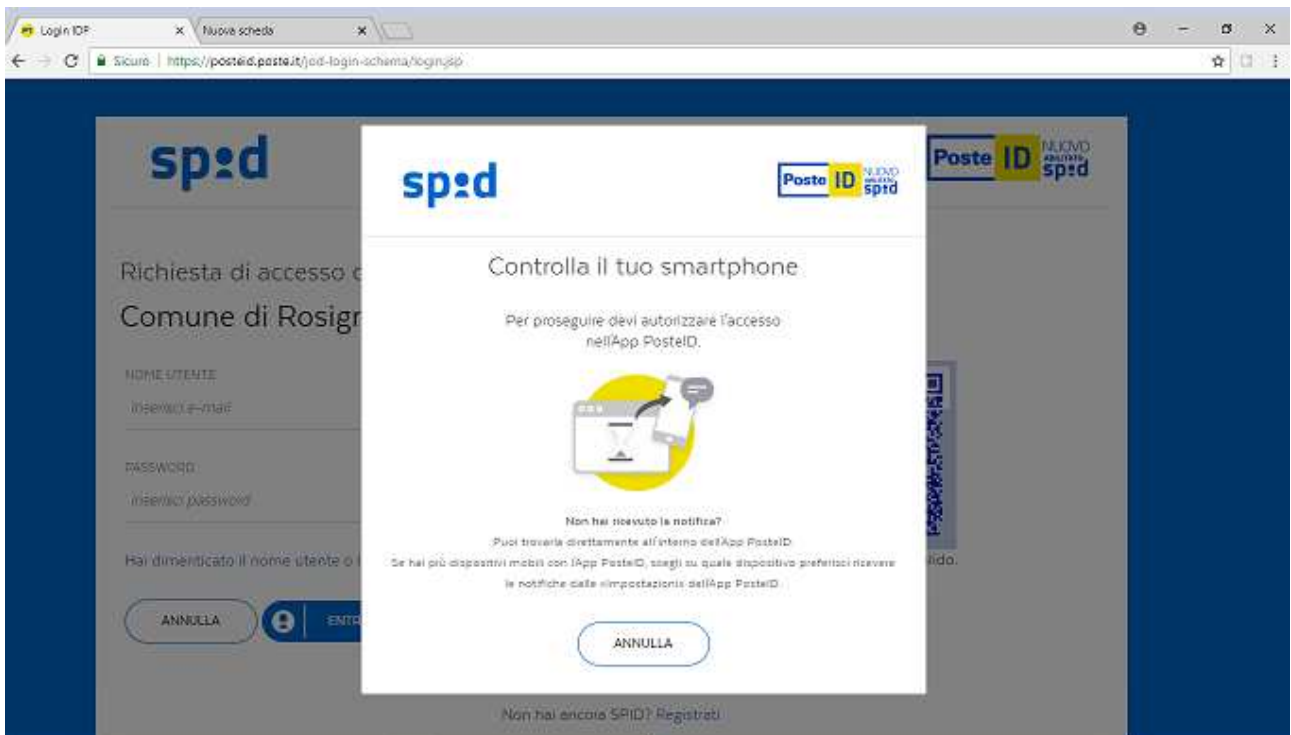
Login IDP
Nuova scheda
Sicuro | https://posteid.poste.it/jod-login-schema/login.jsp

sp:d
Poste ID NUOVO sp:d

Richiesta di accesso c
Comune di Rosigr

NOME UTENTE
Inserisci e-mail

PASSWORD
Inserisci password

Hai dimenticato il nome utente o l

ANNULLA
ENTR

lido.

Non hai ancora SPID? Registrati

sp:d
Poste ID NUOVO sp:d

Controlla il tuo smartphone

Per proseguire devi autorizzare l'accesso nell'App PosteID.

Non hai ricevuto la notifica?
Puoi trovarla direttamente all'interno dell'App PosteID.
Se hai più dispositivi mobili con l'App PosteID, scegli su quale dispositivo preferisci ricevere le notifiche dalle impostazioni dell'App PosteID.

ANNULLA